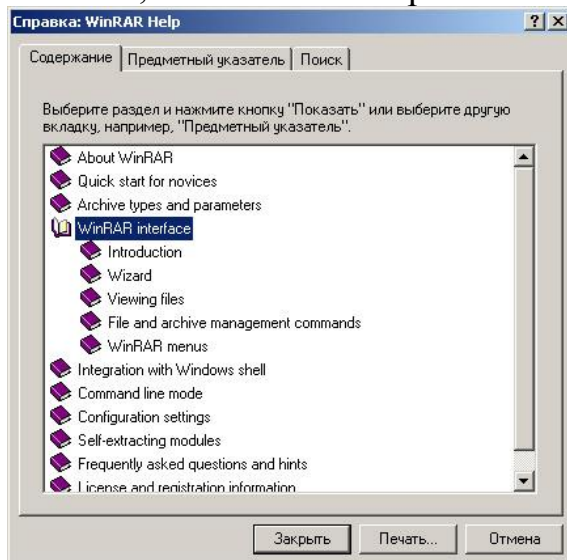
Справка: WinRAR Help
? X
Содержание | Предметный указатель | Поиск

Выберите раздел и нажмите кнопку "Показать" или выберите другую вкладку, например, "Предметный указатель".

About WinRAR
Quick start for novices
Archive types and parameters
WinRAR interface
Introduction
Wizard
Viewing files
File and archive management commands
WinRAR menus
Integration with Windows shell
Command line mode
Configuration settings
Self-extracting modules
Frequently asked questions and hints
License and registration information

Закрыть
Печать...
Отмена